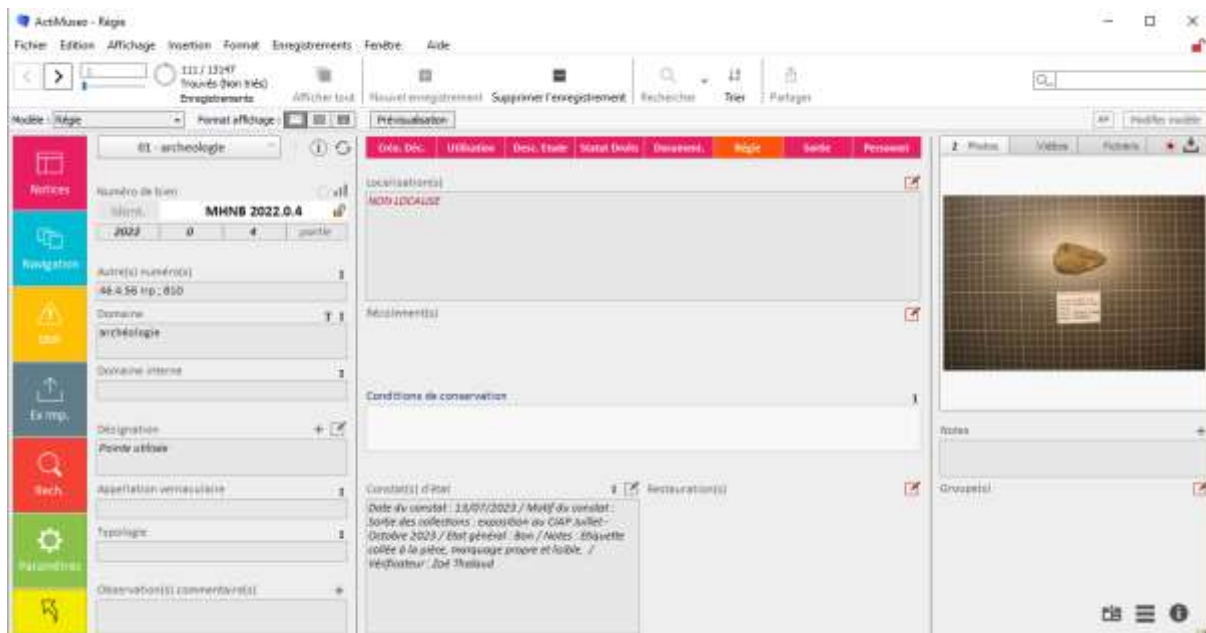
ActiMuseo - Régie

Fichier Edition Affichage Insertion Format Enregistrements Fenêtre Aide

111 / 13147 Trouvés (Non triés) Enregistrements

Afficher tout | Nouvel enregistrement | Supprimer l'enregistrement | Rechercher | Trier | Partager

Modèle : Régie | Format affichage : | Prévisualisation

Modifier modèle

Notices

Navigation

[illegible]

Ex imp.

Rech.

Paramètres

01 - archeologie

Numéro de bien

Ident. | MHNB 2022.0.4

2022 | 0 | 4 | partie

Autre(s) numéro(s)

46.4.56 inp ; 810

Domaine

archéologie

Domaine interne

Désignation

Pointe utilisée

Appellation vernaculaire

Typologie

Observation(s) commentaire(s)

Créa. Déc. | Utilisation | Desc. Etude | Statut Droits | Document. | Régie | Suite | Personnel

Localisation(s)

NON LOCALISE

Récolement(s)

Conditions de conservation

Constat(s) d'état

Date du constat : 13/07/2023 / Motif du constat : Sortie des collections : exposition au CIAP Juillet-Octobre 2023 / Etat général : Bon / Notes : Etiquette collée à la pièce, marquage propre et lisible. / Vérificateur : Zoé Thiébaud

Restauration(s)

2 Photos | Vidéos | Fichiers

Notes

Groupe(s)